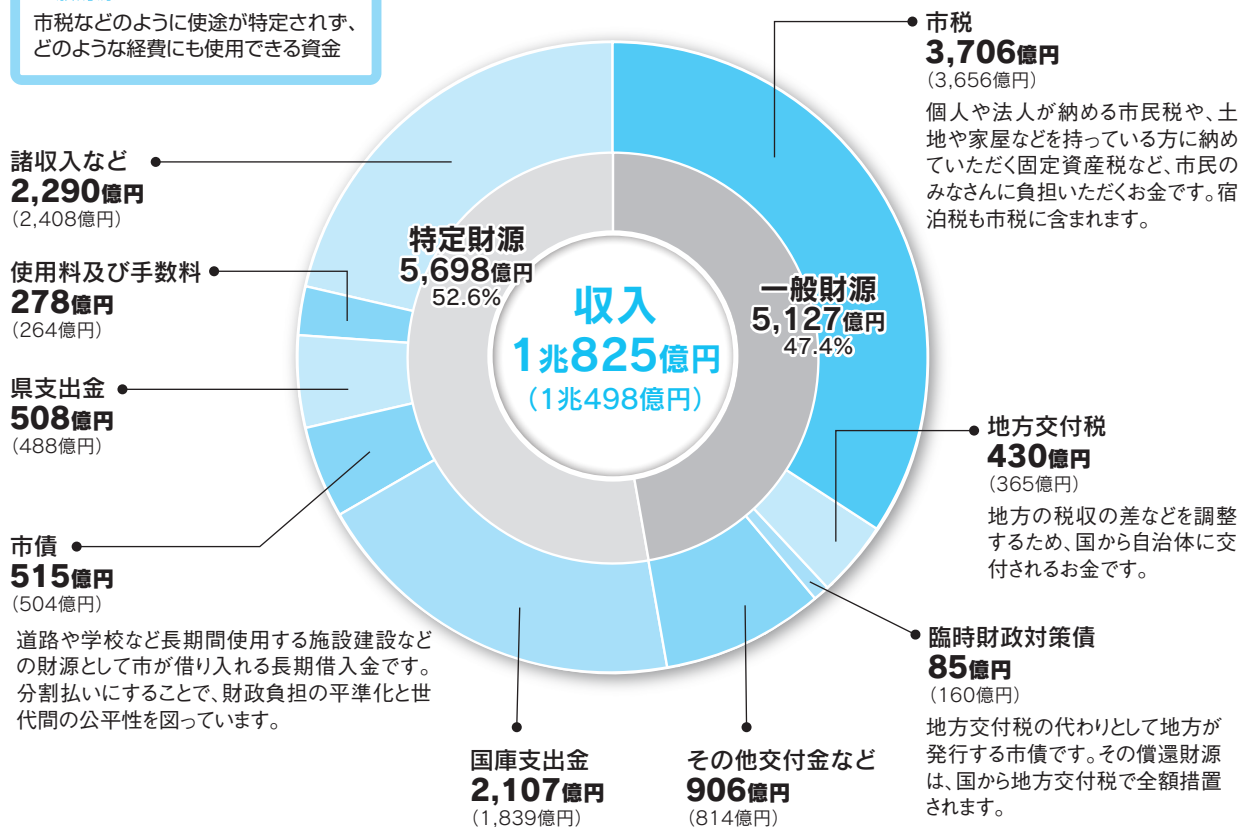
市税などのように使途が特定されず、どのような経費にも使用できる資金

市税
3,706億円
（3,656億円）
個人や法人が納める市民税や、土地や家屋などを持っている方に納めていただく固定資産税など、市民のみなさんに負担いただくお金です。宿泊税も市税に含まれます。

諸収入など
2,290億円
（2,408億円）

使用料及び手数料
278億円
（264億円）

県支出金
508億円
（488億円）

特定財源
5,698億円
52.6%

収入
1兆825億円
（1兆498億円）

一般財源
5,127億円
47.4%

地方交付税
430億円
（365億円）
地方の税収の差などを調整するため、国から自治体に交付されるお金です。

市債
515億円
（504億円）
道路や学校など長期間使用する施設建設などの財源として市が借り入れる長期借入金です。分割払いにすることで、財政負担の平準化と世代間の公平性を図っています。

臨時財政対策債
85億円
（160億円）
地方交付税の代わりとして地方が発行する市債です。その償還財源は、国から地方交付税で全額措置されます。

国庫支出金
2,107億円
（1,839億円）

その他交付金など
906億円
（814億円）